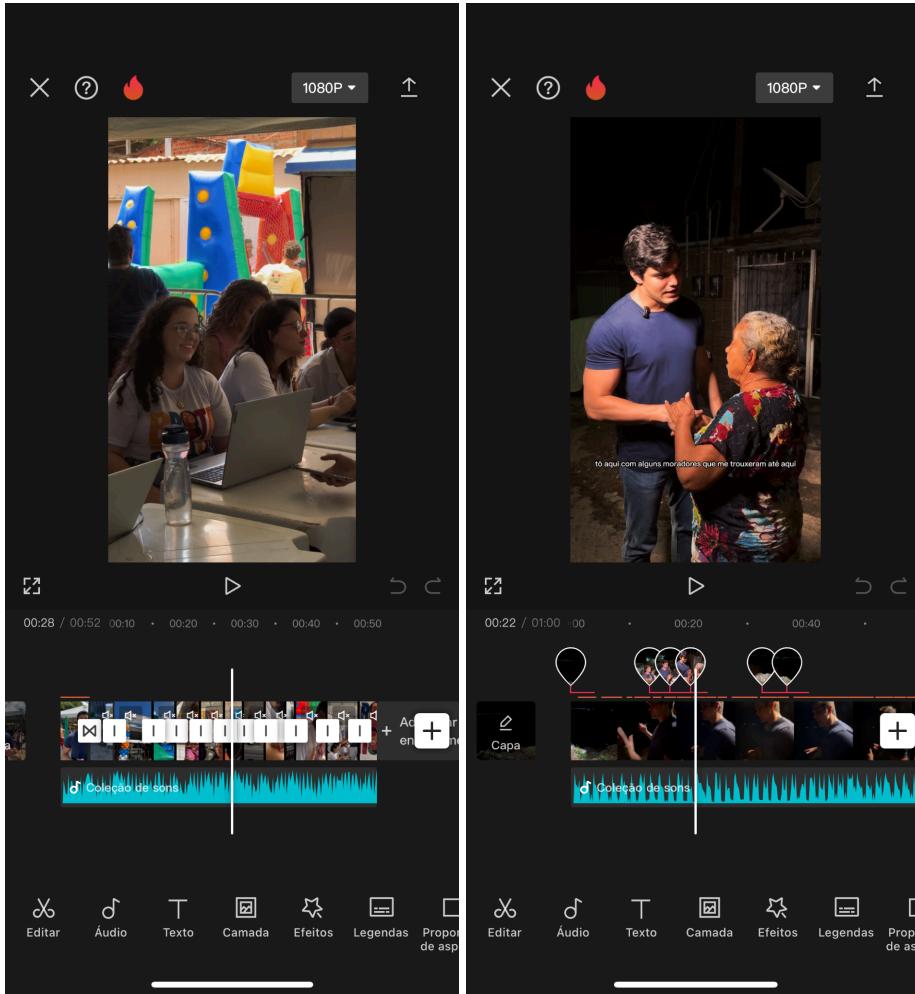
1080P

00:28 / 00:52 00:10 00:20 00:30 00:40 00:50

Ad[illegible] en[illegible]

Coleção de sons

Editar Áudio Texto Camada Efeitos Legendas Propor de asp

1080P

tô aqui com alguns moradores que me trouxeram até aqui

00:22 / 01:00 :00 00:20 00:40

Capa

Coleção de sons

Editar Áudio Texto Camada Efeitos Legendas Prop de as